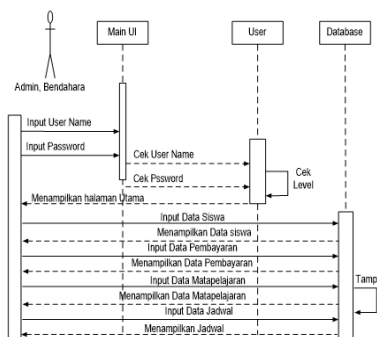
Main UI

User

Database

Admin, Bendahara

Input User Name

Input Password

Cek User Name

Cek Pssword

Cek Level

Menampilkan halaman Utama

Input Data Siswa

Menampilkan Data siswa

Input Data Pembayaran

Menampilkan Data Pembayaran

Input Data Matapelajaran

Menampilkan Data Matapelajaran

Input Data Jadwal

Menampilkan Jadwal

Tamp